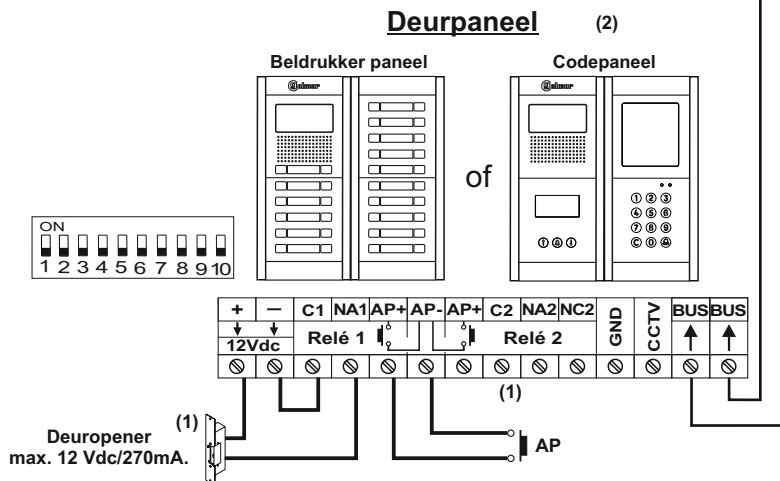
Deurpaneel (2)

Beldrukker paneel

Codepaneel

of

ON
1 2 3 4 5 6 7 8 9 10

| + | — | C1 | NA1 | AP+ | AP- | AP+ | C2 | NA2 | NC2 | GND | CCTV | BUS | BUS |
|---|---|---|---|---|---|---|---|---|---|---|---|---|---|
| 12Vdc | | Relé 1 | | | | Relé 2 | | | | | | | |

(1)

(1)
Deuropener
max. 12 Vdc/270mA.

AP